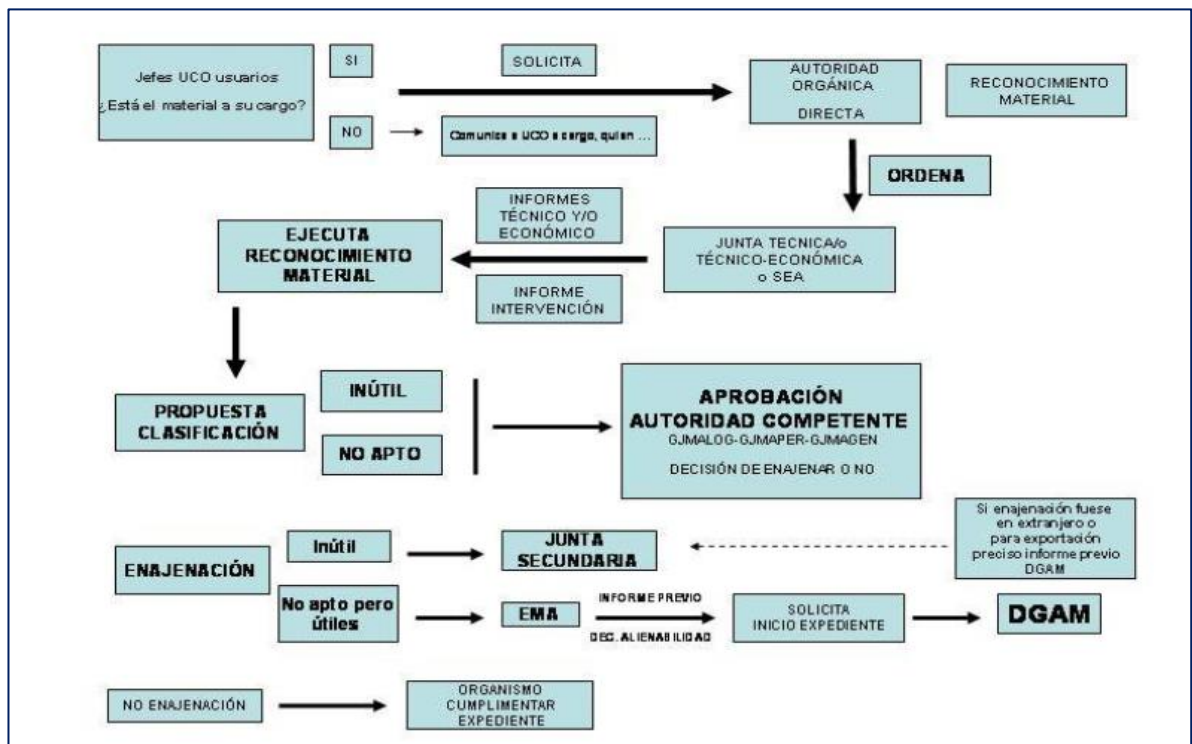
Jefes UCO usuarios
¿Está el material a su cargo?

SI

NO

SOLICITA

Comunica a UCO a cargo, quien ...

AUTORIDAD ORGÁNICA DIRECTA

RECONOCIMIENTO MATERIAL

ORDENA

INFORMES TÉCNICO Y/O ECONÓMICO

EJECUTA RECONOCIMIENTO MATERIAL

JUNTA TECNICA/o TÉCNICO-ECONÓMICA o SEA

INFORME INTERVENCIÓN

PROPUESTA CLASIFICACIÓN

INÚTIL

NO APTO

APROBACIÓN AUTORIDAD COMPETENTE
GJMALOG-GJMAPER-GJMAGEN
DECISIÓN DE ENAJENAR O NO

Si enajenación fuese en extranjero o para exportación preciso informe previo DGAM

ENAJENACIÓN

Inútil

JUNTA SECUNDARIA

No apto pero útiles

EMA

INFORME PREVIO

DEC. ALIENABILIDAD

SOLICITA INICIO EXPEDIENTE

DGAM

NO ENAJENACIÓN

ORGANISMO CUMPLIMENTAR EXPEDIENTE